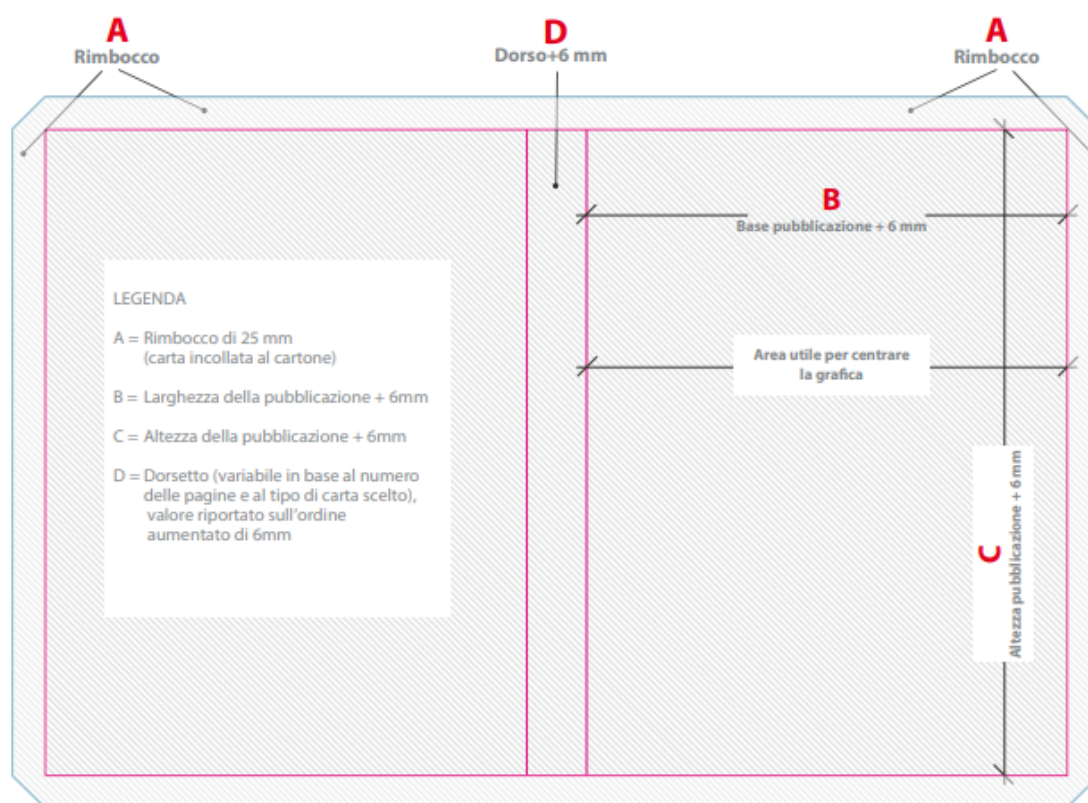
A
Rimbocco

D
Dorso+6 mm

A
Rimbocco

B
Base pubblicazione + 6 mm

LEGENDA

A = Rimbocco di 25 mm (carta incollata al cartone)

B = Larghezza della pubblicazione + 6mm

C = Altezza della pubblicazione + 6mm

D = Dorsetto (variabile in base al numero delle pagine e al tipo di carta scelto), valore riportato sull'ordine aumentato di 6mm

Area utile per centrare la grafica

C
Altezza pubblicazione + 6 mm